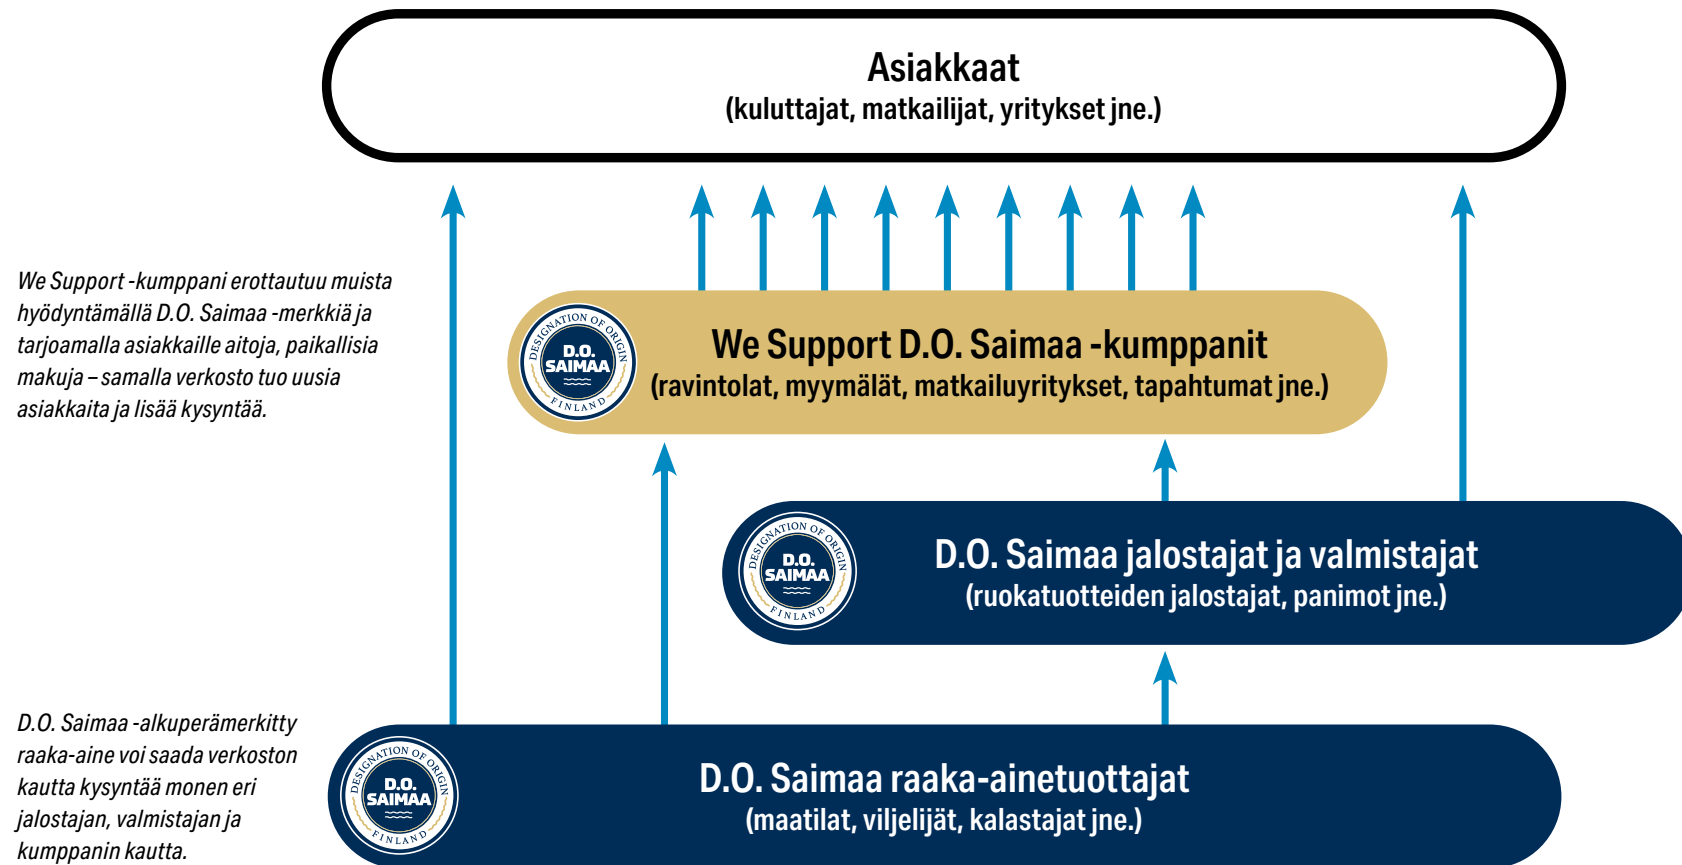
Asiakkaat
(kuluttajat, matkailijat, yritykset jne.)

We Support -kumppani erottautuu muista hyödyntämällä D.O. Saimaa -merkkiä ja tarjoamalla asiakkaille aitoja, paikallisia makuja – samalla verkosto tuo uusia asiakkaita ja lisää kysyntää.

DESIGNATION OF ORIGIN D.O. SAIMAA FINLAND

We Support D.O. Saimaa -kumppanit
(ravintolat, myymälät, matkailuyritykset, tapahtumat jne.)

DESIGNATION OF ORIGIN D.O. SAIMAA FINLAND

D.O. Saimaa jalostajat ja valmistajat
(ruokatuotteiden jalostajat, panimot jne.)

D.O. Saimaa -alkuperämerkitty raaka-aine voi saada verkoston kautta kysyntää monen eri jalostajan, valmistajan ja kumppanin kautta.

DESIGNATION OF ORIGIN D.O. SAIMAA FINLAND

D.O. Saimaa raaka-ainetuottajat
(maatilat, viljelijät, kalastajat jne.)